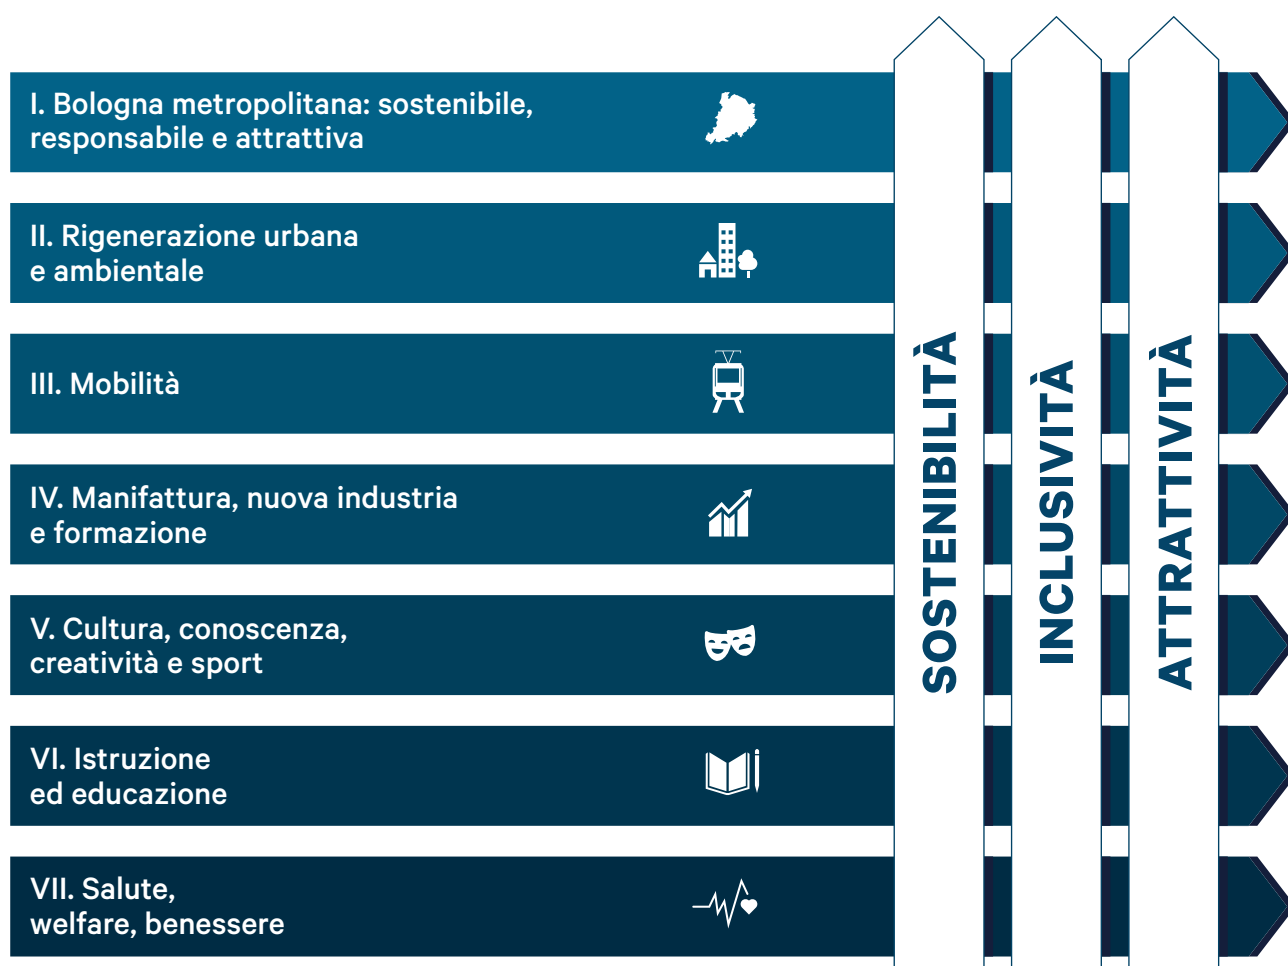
I. Bologna metropolitana: sostenibile, responsabile e attrattiva

II. Rigenerazione urbana e ambientale

III. Mobilità

IV. Manifattura, nuova industria e formazione

V. Cultura, conoscenza, creatività e sport

VI. Istruzione ed educazione

VII. Salute, welfare, benessere

SOSTENIBILITÀ

INCLUSIVITÀ

ATTRATTIVITÀ